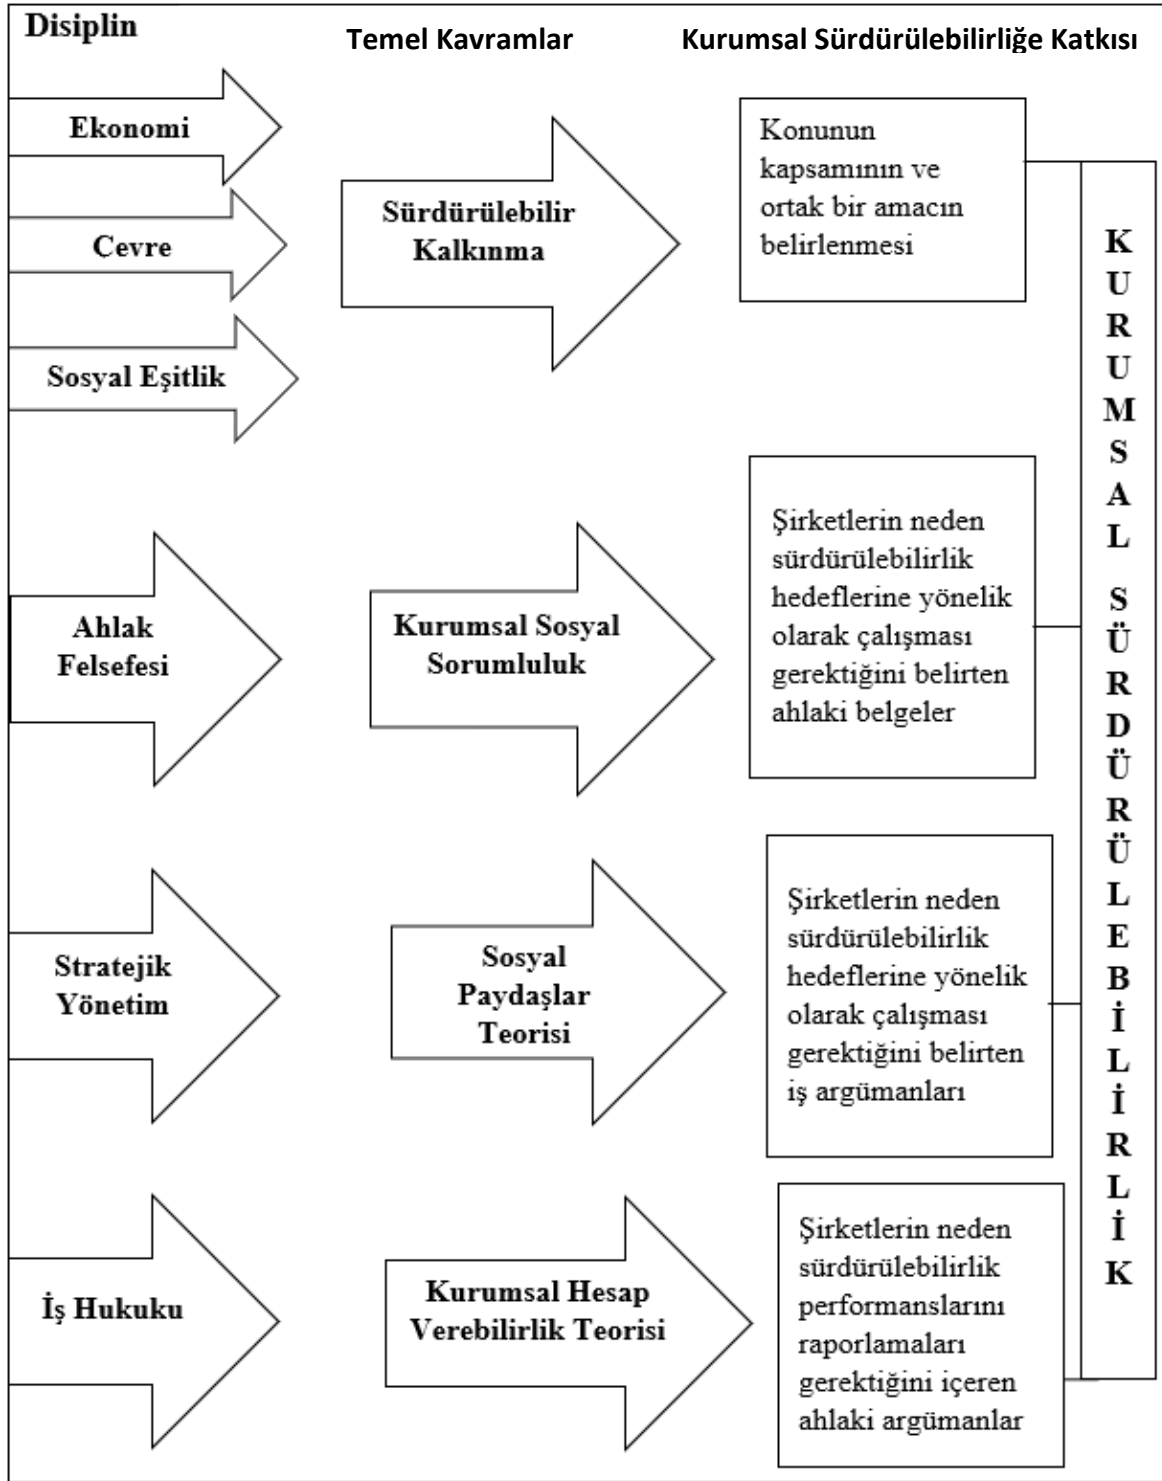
Disiplin

Temel Kavramlar

Kurumsal Sürdürülebilirliğe Katkısı

Ekonomi

Cevre

Sosyal Eşitlik

Sürdürülebilir Kalkınma

Konunun kapsamının ve ortak bir amacın belirlenmesi

Ahlak Felsefesi

Kurumsal Sosyal Sorumluluk

Şirketlerin neden sürdürülebilirlik hedeflerine yönelik olarak çalışması gerektiğini belirten ahlaki belgeler

Stratejik Yönetim

Sosyal Paydaşlar Teorisi

Şirketlerin neden sürdürülebilirlik hedeflerine yönelik olarak çalışması gerektiğini belirten iş argümanları

İş Hukuku

Kurumsal Hesap Verebilirlik Teorisi

Şirketlerin neden sürdürülebilirlik performanslarını raporlamaları gerektiğini içeren ahlaki argümanlar

KURUMSAL SÜRDÜRÜLEBİLİRLİK